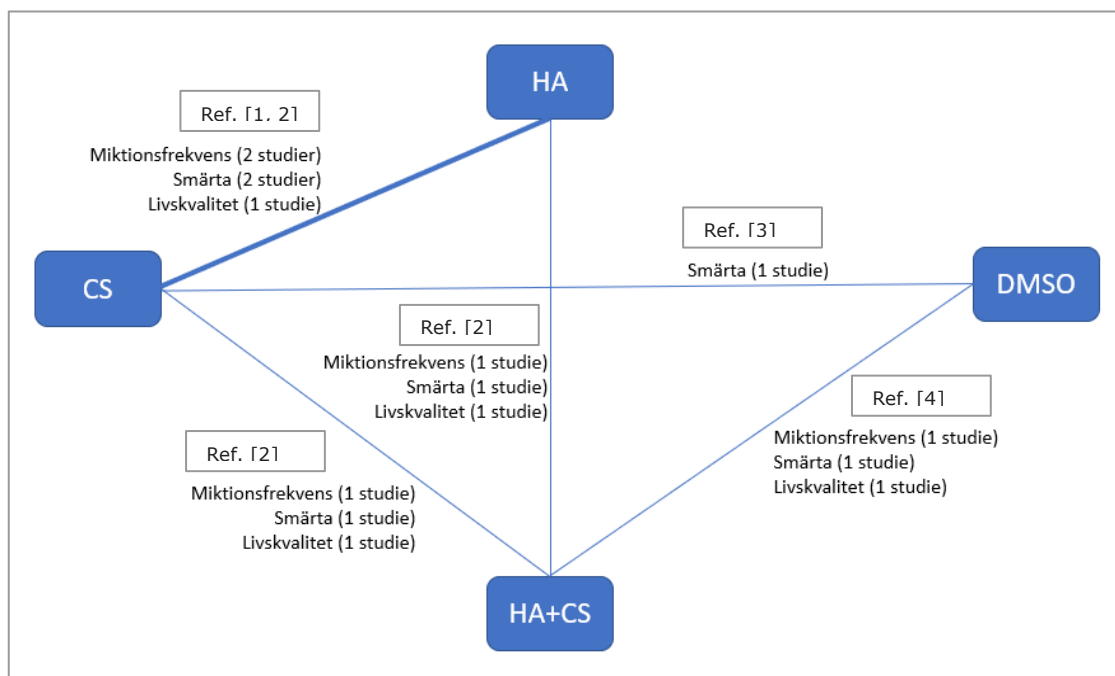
HA

Ref. [1, 2]

Miktionsfrekvens (2 studier)
Smärta (2 studier)
Livskvalitet (1 studie)

Ref. [3]

Smärta (1 studie)

CS

DMSO

Ref. [2]

Miktionsfrekvens (1 studie)
Smärta (1 studie)
Livskvalitet (1 studie)

Ref. [4]

Miktionsfrekvens (1 studie)
Smärta (1 studie)
Livskvalitet (1 studie)

Ref. [2]

Miktionsfrekvens (1 studie)
Smärta (1 studie)
Livskvalitet (1 studie)

HA+CS